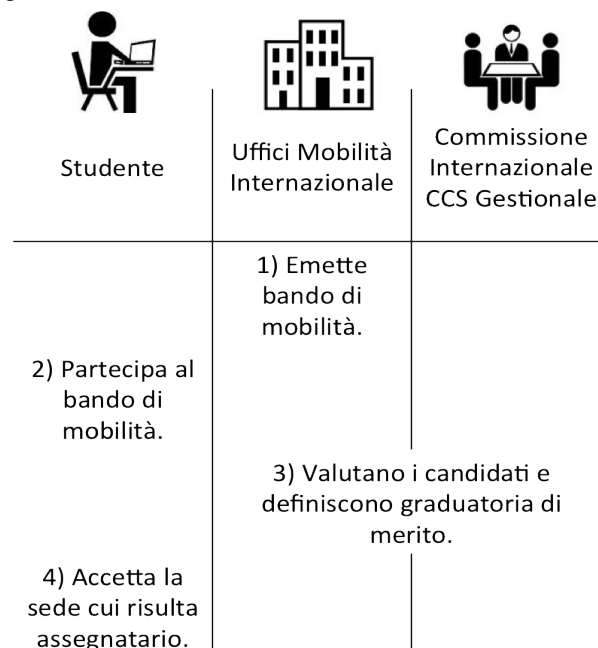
| Studente | Uffici Mobilità Internazionale | Commissione Internazionale CCS Gestionale |
|---|---|---|
| | 1) Emette bando di mobilità. | |
| 2) Partecipa al bando di mobilità. | | |

3) Valutano i candidati e definiscono graduatoria di merito.

4) Accetta la sede cui risulta assegnatario.